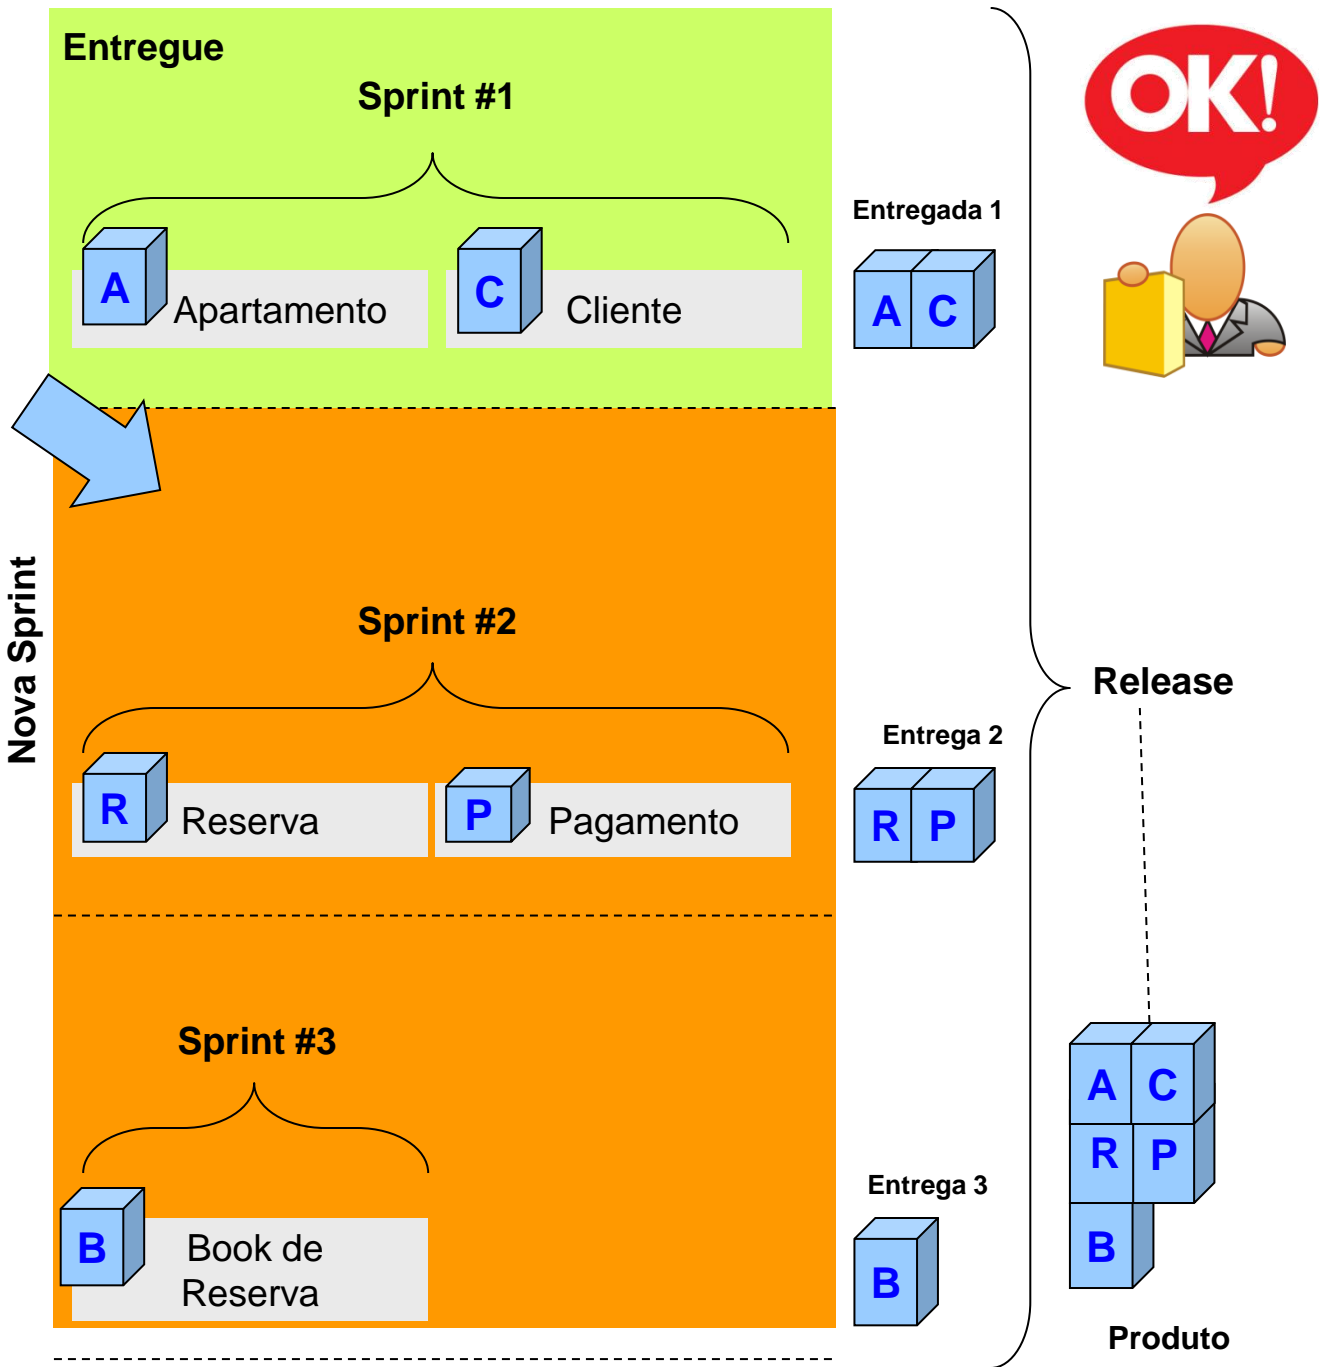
Entregue

Sprint #1

A Apartamento

C Cliente

Entregada 1

A C

OK!

Nova Sprint

Sprint #2

R Reserva

P Pagamento

Entrega 2

R P

Release

Sprint #3

B Book de Reserva

Entrega 3

B

A C
R P
B

Produto